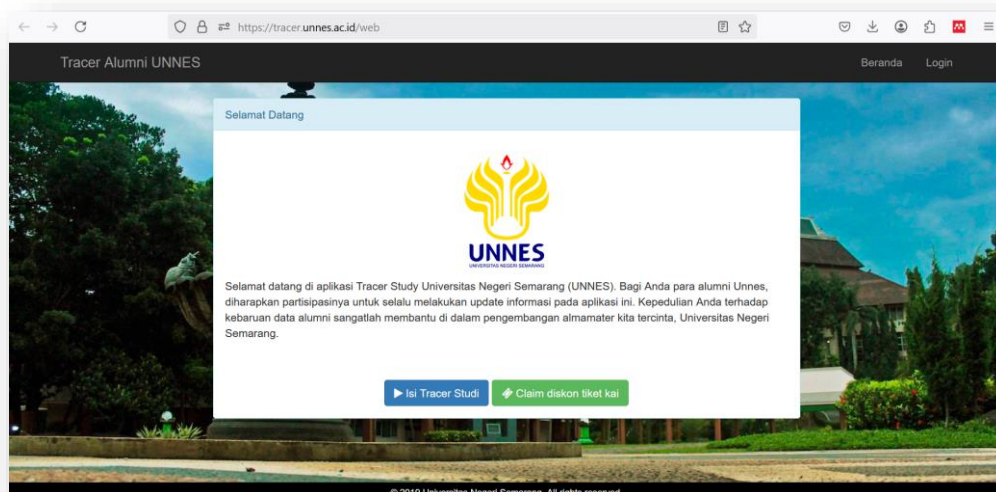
https://tracer.unnes.ac.id/web

Tracer Alumni UNNES

Beranda Login

Selamat Datang

UNNES
UNIVERSITAS NEGERI SEMARANG

Selamat datang di aplikasi Tracer Study Universitas Negeri Semarang (UNNES). Bagi Anda para alumni Unnes, diharapkan partisipasinya untuk selalu melakukan update informasi pada aplikasi ini. Kepedulian Anda terhadap kebaruan data alumni sangatlah membantu di dalam pengembangan almamater kita tercinta, Universitas Negeri Semarang.

Isi Tracer Studi

Claim diskon tiket kai

© 2019 Universitas Negeri Semarang. All rights reserved